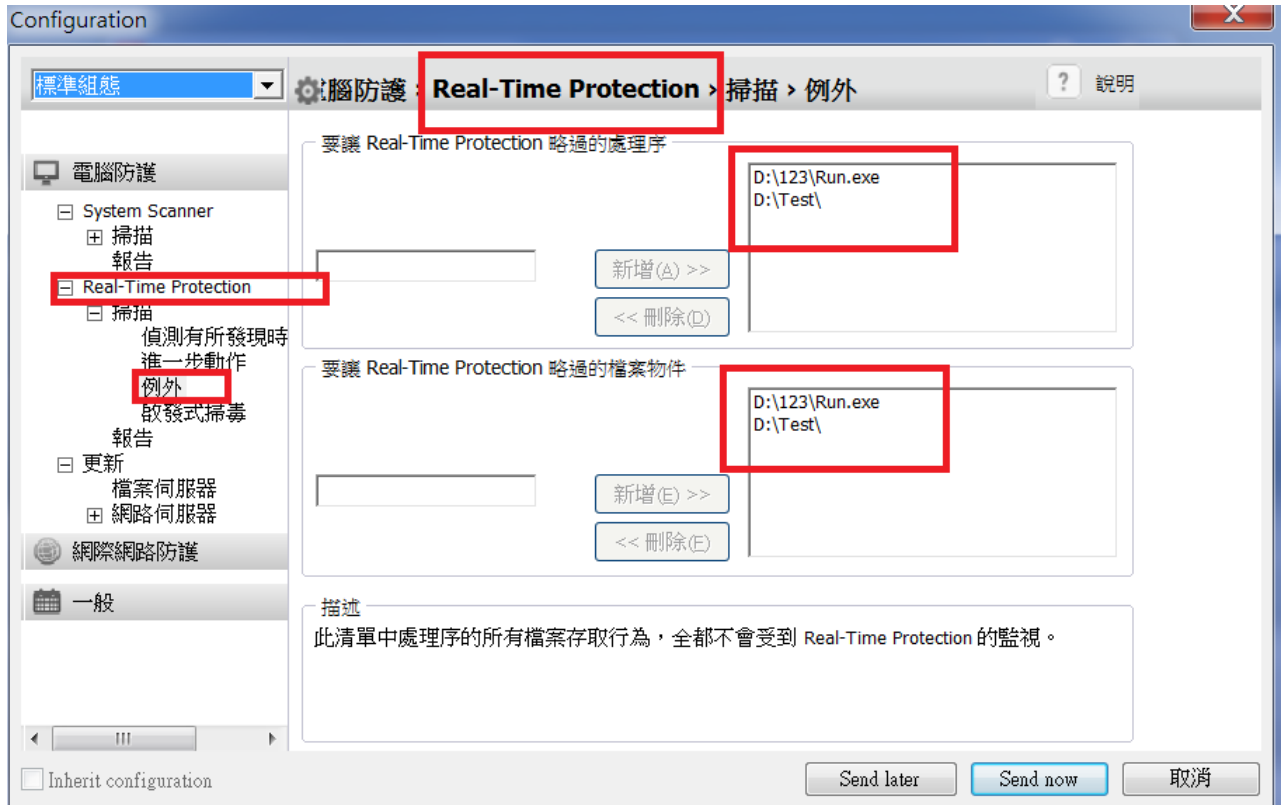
Configuration

標準組態

電腦防護 › Real-Time Protection › 掃描 › 例外

?
說明

電腦防護
⊟ System Scanner
⊞ 掃描
報告
⊟ Real-Time Protection
⊟ 掃描
偵測有所發現時
進一步動作
例外
啟發式掃毒
報告
⊟ 更新
檔案伺服器
⊞ 網路伺服器
網際網路防護
一般

要讓 Real-Time Protection 略過的處理序

D:\123\Run.exe
D:\Test\

新增(A) >>
<< 刪除(D)

要讓 Real-Time Protection 略過的檔案物件

D:\123\Run.exe
D:\Test\

新增(E) >>
<< 刪除(F)

描述
此清單中處理序的所有檔案存取行為，全都不會受到 Real-Time Protection 的監視。

Inherit configuration

Send later
Send now
取消